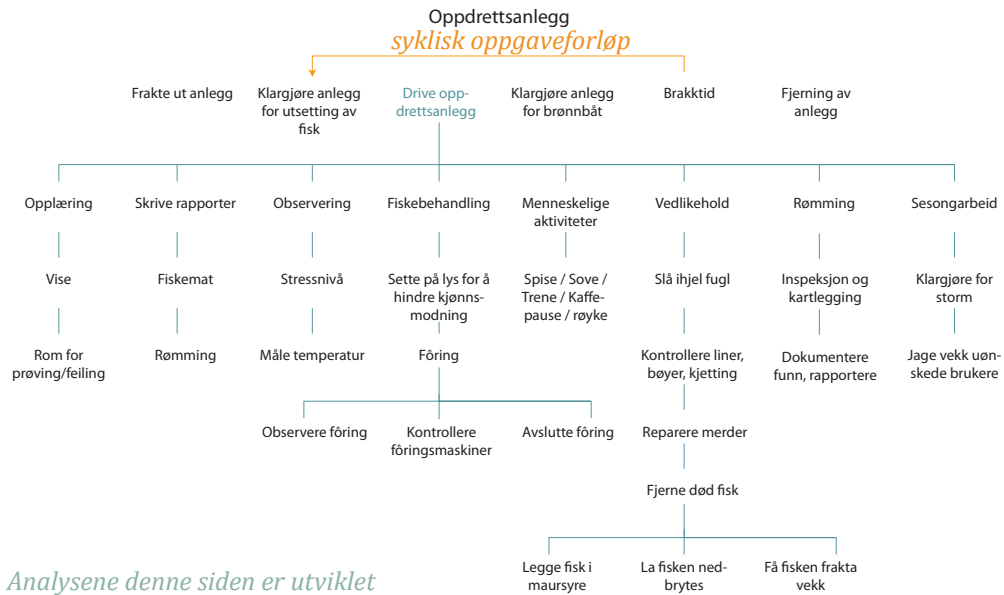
Oppdrettsanlegg
syklisk oppgaveforløp

Frakte ut anlegg

Klargjøre anlegg for utsetting av fisk

Drive oppdrettsanlegg

Klargjøre anlegg for brønnbåt

Brakktid

Fjerning av anlegg

Opplæring

Vise

Rom for prøving/feiling

Skrive rapporter

Fiskemat

Rømming

Observering

Stressnivå

Måle temperatur

Fiskebehandling

Sette på lys for å hindre kjønnsmodning

Fôring

Observere fôring

Kontrollere fôringsmaskiner

Avslutte fôring

Menneskelige aktiviteter

Spise / Sove / Trene / Kaffepause / røyke

Vedlikehold

Slå ihjel fugl

Kontrollere liner, bøyer, kjetting

Reparere merder

Fjerne død fisk

Legge fisk i maursyre

La fisken nedbrytes

Få fisken frakta vekk

Rømming

Inspeksjon og kartlegging

Dokumentere funn, rapportere

Sesongarbeid

Klargjøre for storm

Jage vekk uønskede brukere

Analysene denne siden er utviklet